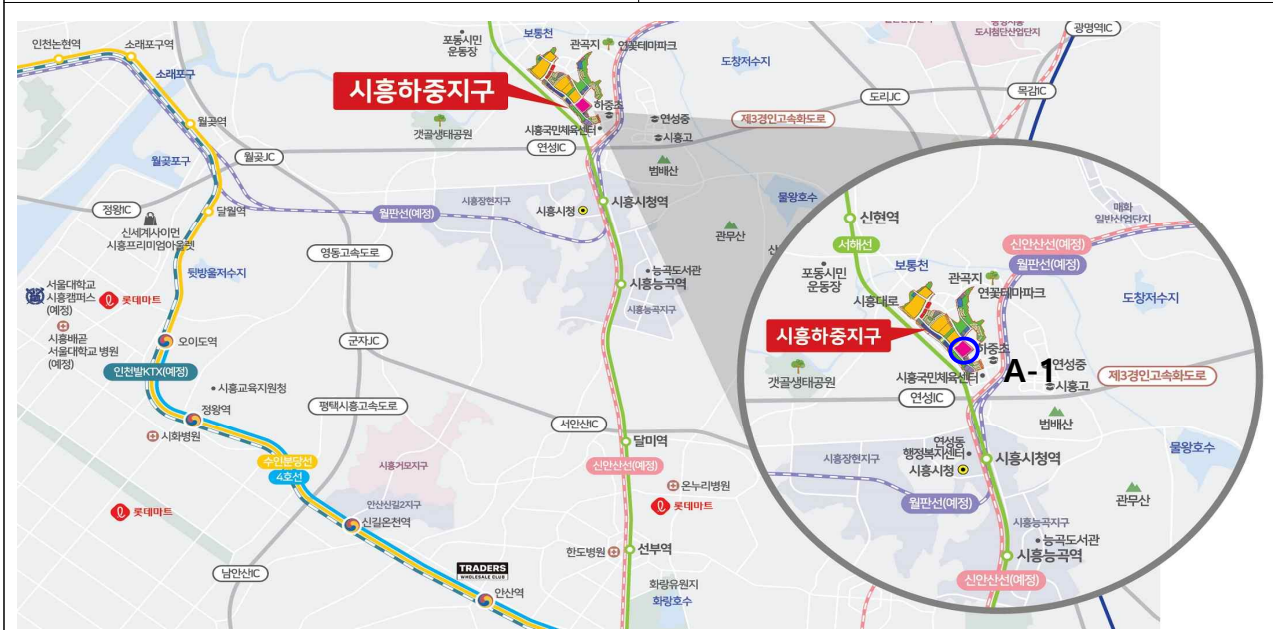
인천논현역
소래포구역
소래포구
월곶역
월곶포구
월곶JC
정왕IC
달월역
신세계사이먼
시흥프리미엄아울렛
뒷방울저수지
서울대학교
시흥캠퍼스
(예정)
롯데마트
시흥배곧
서울대학교 병원
(예정)
오이도역
인천발KTX(예정)
시흥교육지원청
정왕역
시화병원
수인분당선
4호선
롯데마트
안산신길2지구
신길온천역
TRADERS
WHOLESALE CLUB
안산역
남안산IC
포동시민
운동장
보통천
관곡지
연꽃테마파크
시흥하중지구
하중초
연성중
시흥고
시흥국민체육센터
갯골생태공원
연성IC
범배산
도창저수지
도리JC
제3경인고속화도로
목감IC
광명역IC
시흥장현지구
시흥시청
시흥시청역
월판선(예정)
영동고속도로
능곡도서관
시흥능곡역
시흥능곡지구
관무산
물왕호수
군자JC
평택시흥고속도로
서안산IC
달미역
시흥거모지구
신안산선(예정)
온누리병원
롯데마트
한도병원
선부역
화랑유원지
화랑호수
신현역
서해선
신안산선(예정)
월판선(예정)
매화
일반산업단지
포동시민
운동장
보통천
관곡지
연꽃테마파크
도창저수지
시흥대로
시흥하중지구
하중초
A-1
연성중
시흥고
갯골생태공원
시흥국민체육센터
제3경인고속화도로
연성IC
범배산
연성동
행정복지센터
시흥장현지구
시흥시청
시흥시청역
물왕호수
월판선(예정)
관무산
시흥능곡지구
능곡도서관
시흥능곡역
신안산선(예정)